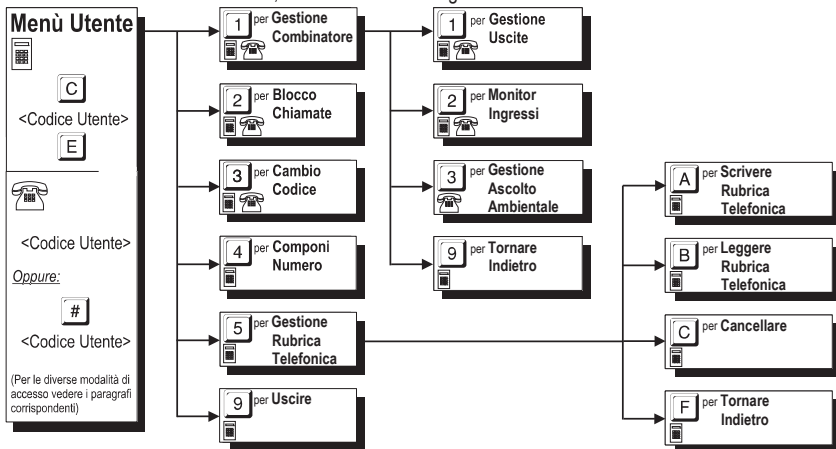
Menù Utente

C

<Codice Utente>

E

<Codice Utente>

Oppure:

#

<Codice Utente>

(Per le diverse modalità di accesso vedere i paragrafi corrispondenti)

1 per Gestione Combinatore

2 per Blocco Chiamate

3 per Cambio Codice

4 per Componi Numero

5 per Gestione Rubrica Telefonica

9 per Uscire

1 per Gestione Uscite

2 per Monitor Ingressi

3 per Gestione Ascolto Ambientale

9 per Tornare Indietro

A per Scrivere Rubrica Telefonica

B per Leggere Rubrica Telefonica

C per Cancellare

F per Tornare Indietro